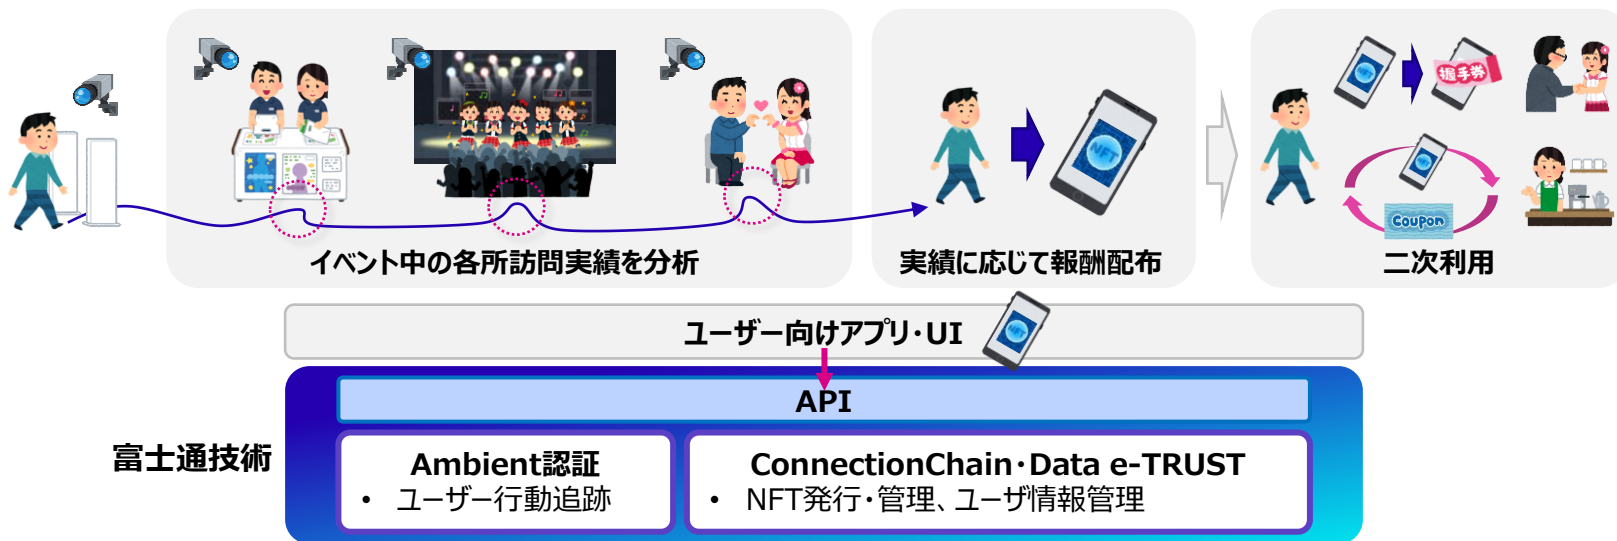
イベント中の各所訪問実績を分析

NFT

実績に応じて報酬配布

握手券

Coupon

二次利用

ユーザー向けアプリ・UI

NFT

API

富士通技術

Ambient認証
• ユーザー行動追跡

ConnectionChain・Data e-TRUST
• NFT発行・管理、ユーザ情報管理